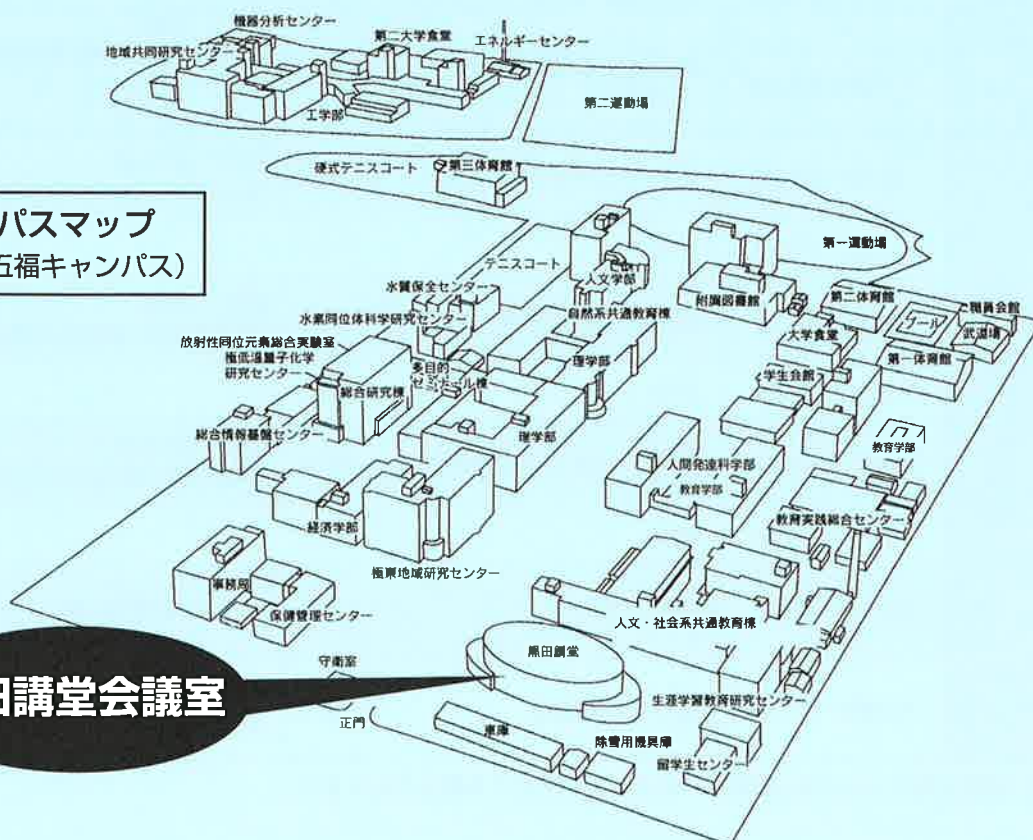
パスマップ
五福キャンパス)

機器分析センター
地域共同研究センター
第二大学食堂
エネルギーセンター
工学部
第二運動場
硬式テニスコート
第三体育館
テニスコート
人文学部
第一運動場
水質保全センター
附属図書館
第二体育館
職員会館
水素同位体科学研究センター
自然系共通教育棟
プール
武道場
放射性同位元素総合実験室
極低温量子化学研究センター
大学食堂
第一体育館
総合研究棟
多目的セミナール棟
理学部
学生会館
総合情報基盤センター
理学部
教育学部
人間発達科学部
教育学部
教育実践総合センター
経済学部
極東地域研究センター
事務局
保健管理センター
人文・社会系共通教育棟
守衛室
黒田講堂
田講堂会議室
正門
車庫
生涯学習教育研究センター
除雪用機具庫
留学生センター